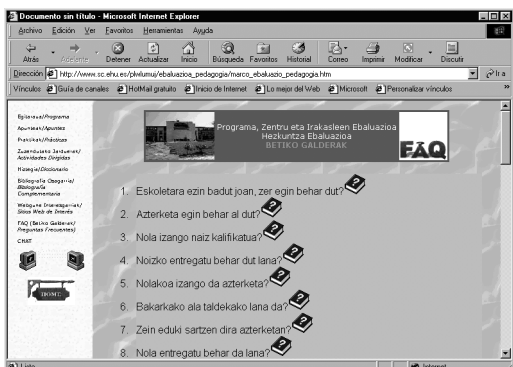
Documento sin título - Microsoft Internet Explorer

Archivo Edición Ver Favoritos Herramientas Ayuda

Atrás Adelante Detener Actualizar Inicio Búsqueda Favoritos Historial Correo Imprimir Modificar Discutir

Dirección http://www.sc.ehu.es/plwlumuj/ebaluazioa_pedagogia/marco_ebaluazio_pedagogia.htm Ir a

Vínculos Guía de canales HotMail gratuito Inicio de Internet Lo mejor del Web Microsoft Personalizar vínculos

Egitaraua/Programa
Apunteak/Apuntes
Praktikak/Prácticas
Zuzendutako Jarduerak/Actividades Dirigidas
Hiztegia/Diccionario
Bibliografia Osagarria/Bibliografía Complementaria
Webgune Interesgarriak/Sitios Web de Interés
FAQ (Betiko Galderak/Preguntas Frecuentes)
CHAT

Programa, Zentru eta Irakasleen Ebaluazioa
Hezkuntza Ebaluazioa
BETIKO GALDERAK

FAQ

1. Eskoletara ezin badut joan, zer egin behar dut?
2. Azterketa egin behar al dut?
3. Nola izango naiz kalifikatua?
4. Noizko entregatu behar dut lana?
5. Nolakoa izango da azterketa?
6. Bakarkako ala taldekako lana da?
7. Zein eduki sartzen dira azterketan?
8. Nola entregatu behar da lana?

Listo Internet